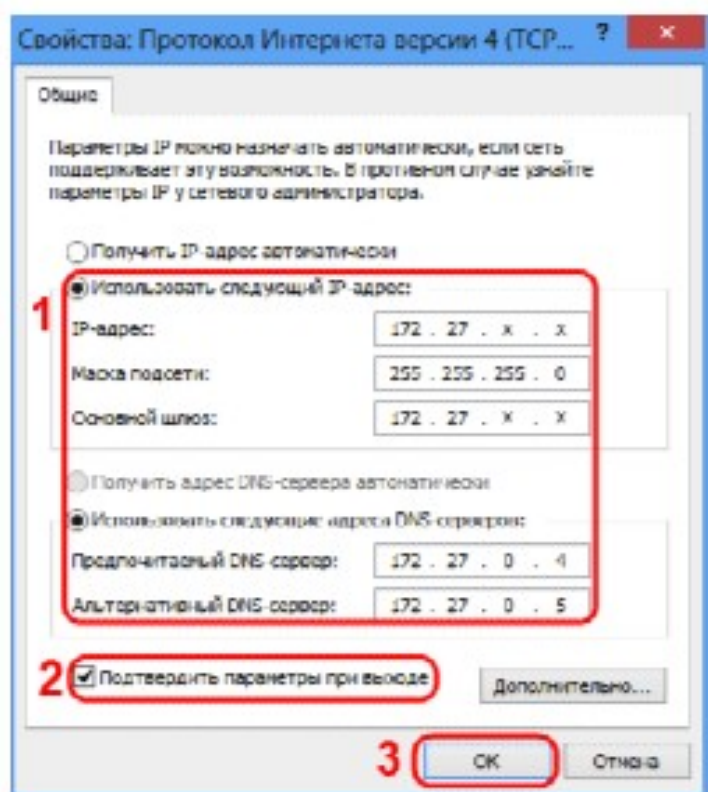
Свойства: Протокол Интернета версии 4 (TCP... ? ×

Общие

Параметры IP можно назначать автоматически, если сеть поддерживает эту возможность. В противном случае узнайте параметры IP у сетевого администратора.

Получить IP-адрес автоматически

Использовать следующий IP-адрес:

1

IP-адрес: 172 . 27 . x . x

Маска подсети: 255 . 255 . 255 . 0

Основной шлюз: 172 . 27 . x . x

Получить адрес DNS-сервера автоматически

Использовать следующие адреса DNS-серверов:

Предпочитаемый DNS-сервер: 172 . 27 . 0 . 4

Альтернативный DNS-сервер: 172 . 27 . 0 . 5

2

Подтвердить параметры при выходе

Дополнительно...

3

ОК

Отмена